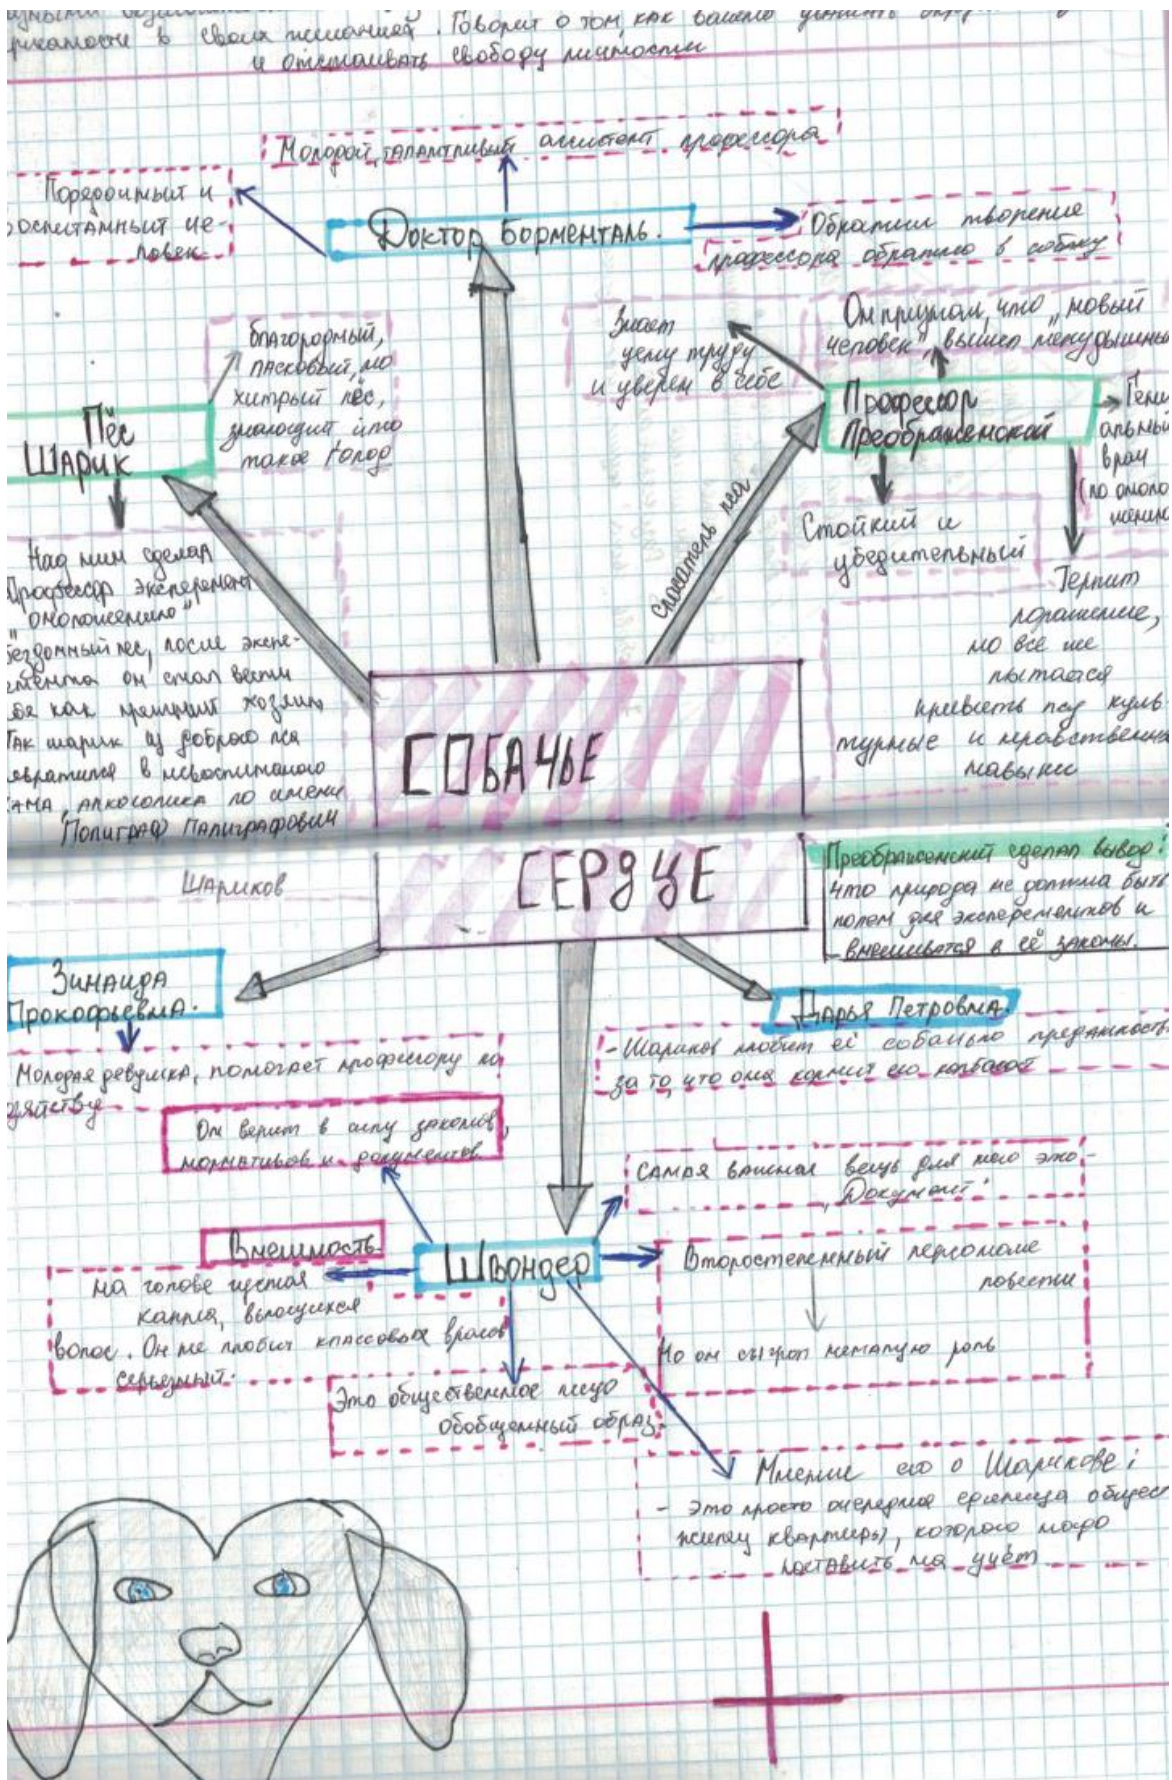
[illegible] рисамости в своих исканиях. Говорит о том, как важно ценить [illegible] и отстаивать свободу личности

Молодой, талантливый ассистент профессора

Порядочный и воспитанный человек

Доктор Борменталь.

Обратил творение профессора обратно в собаку

благородный, ласковый, но хитрый пёс, знающий что такое голод

Пёс Шарик

Знает цену труду и уверен в себе

Он пришёл, что „новый человек" вышел неудачным

Профессор Преображенский

Гениальный врач (по оценке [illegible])

Создатель пса

Стойкий и убедительный

Терпит хамство, но все же пытается привести ему культурные и нравственные навыки

Над ним сделал профессор эксперемент „омоложения" бездомный пес, после эксперимента он стал вести себя как мужчина хозяин. Так шарик из доброго пса превратился в невоспитанного хама, алкоголика по имени Полиграф Полиграфович

Шариков

СОБАЧЬЕ СЕРДЦЕ

Преображенский сделал вывод: что природа не должна быть полем для эксперементов и вмешиватся в её законы.

Зинаида Прокофьевна.

Молодая девушка, помогает профессору по хозяйству

Дарья Петровна

- Шариков любит её собачьей преданностью за то что она кормила его колбасой

Он верит в силу законов, нормативов и документов

Самая важная вещь для него это - „Документ".

Внешность

Швондер

Второстепенный персонаж повести

на голове целая копна, вьющихся волос. Он не любит классовых врагов серьезный.

Но он сыграл немалую роль

Это общественное лицо обобщенный образ

Мнение его о Шарикове:

- Это просто очередная единица общества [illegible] квартиры), которого надо поставить на учёт